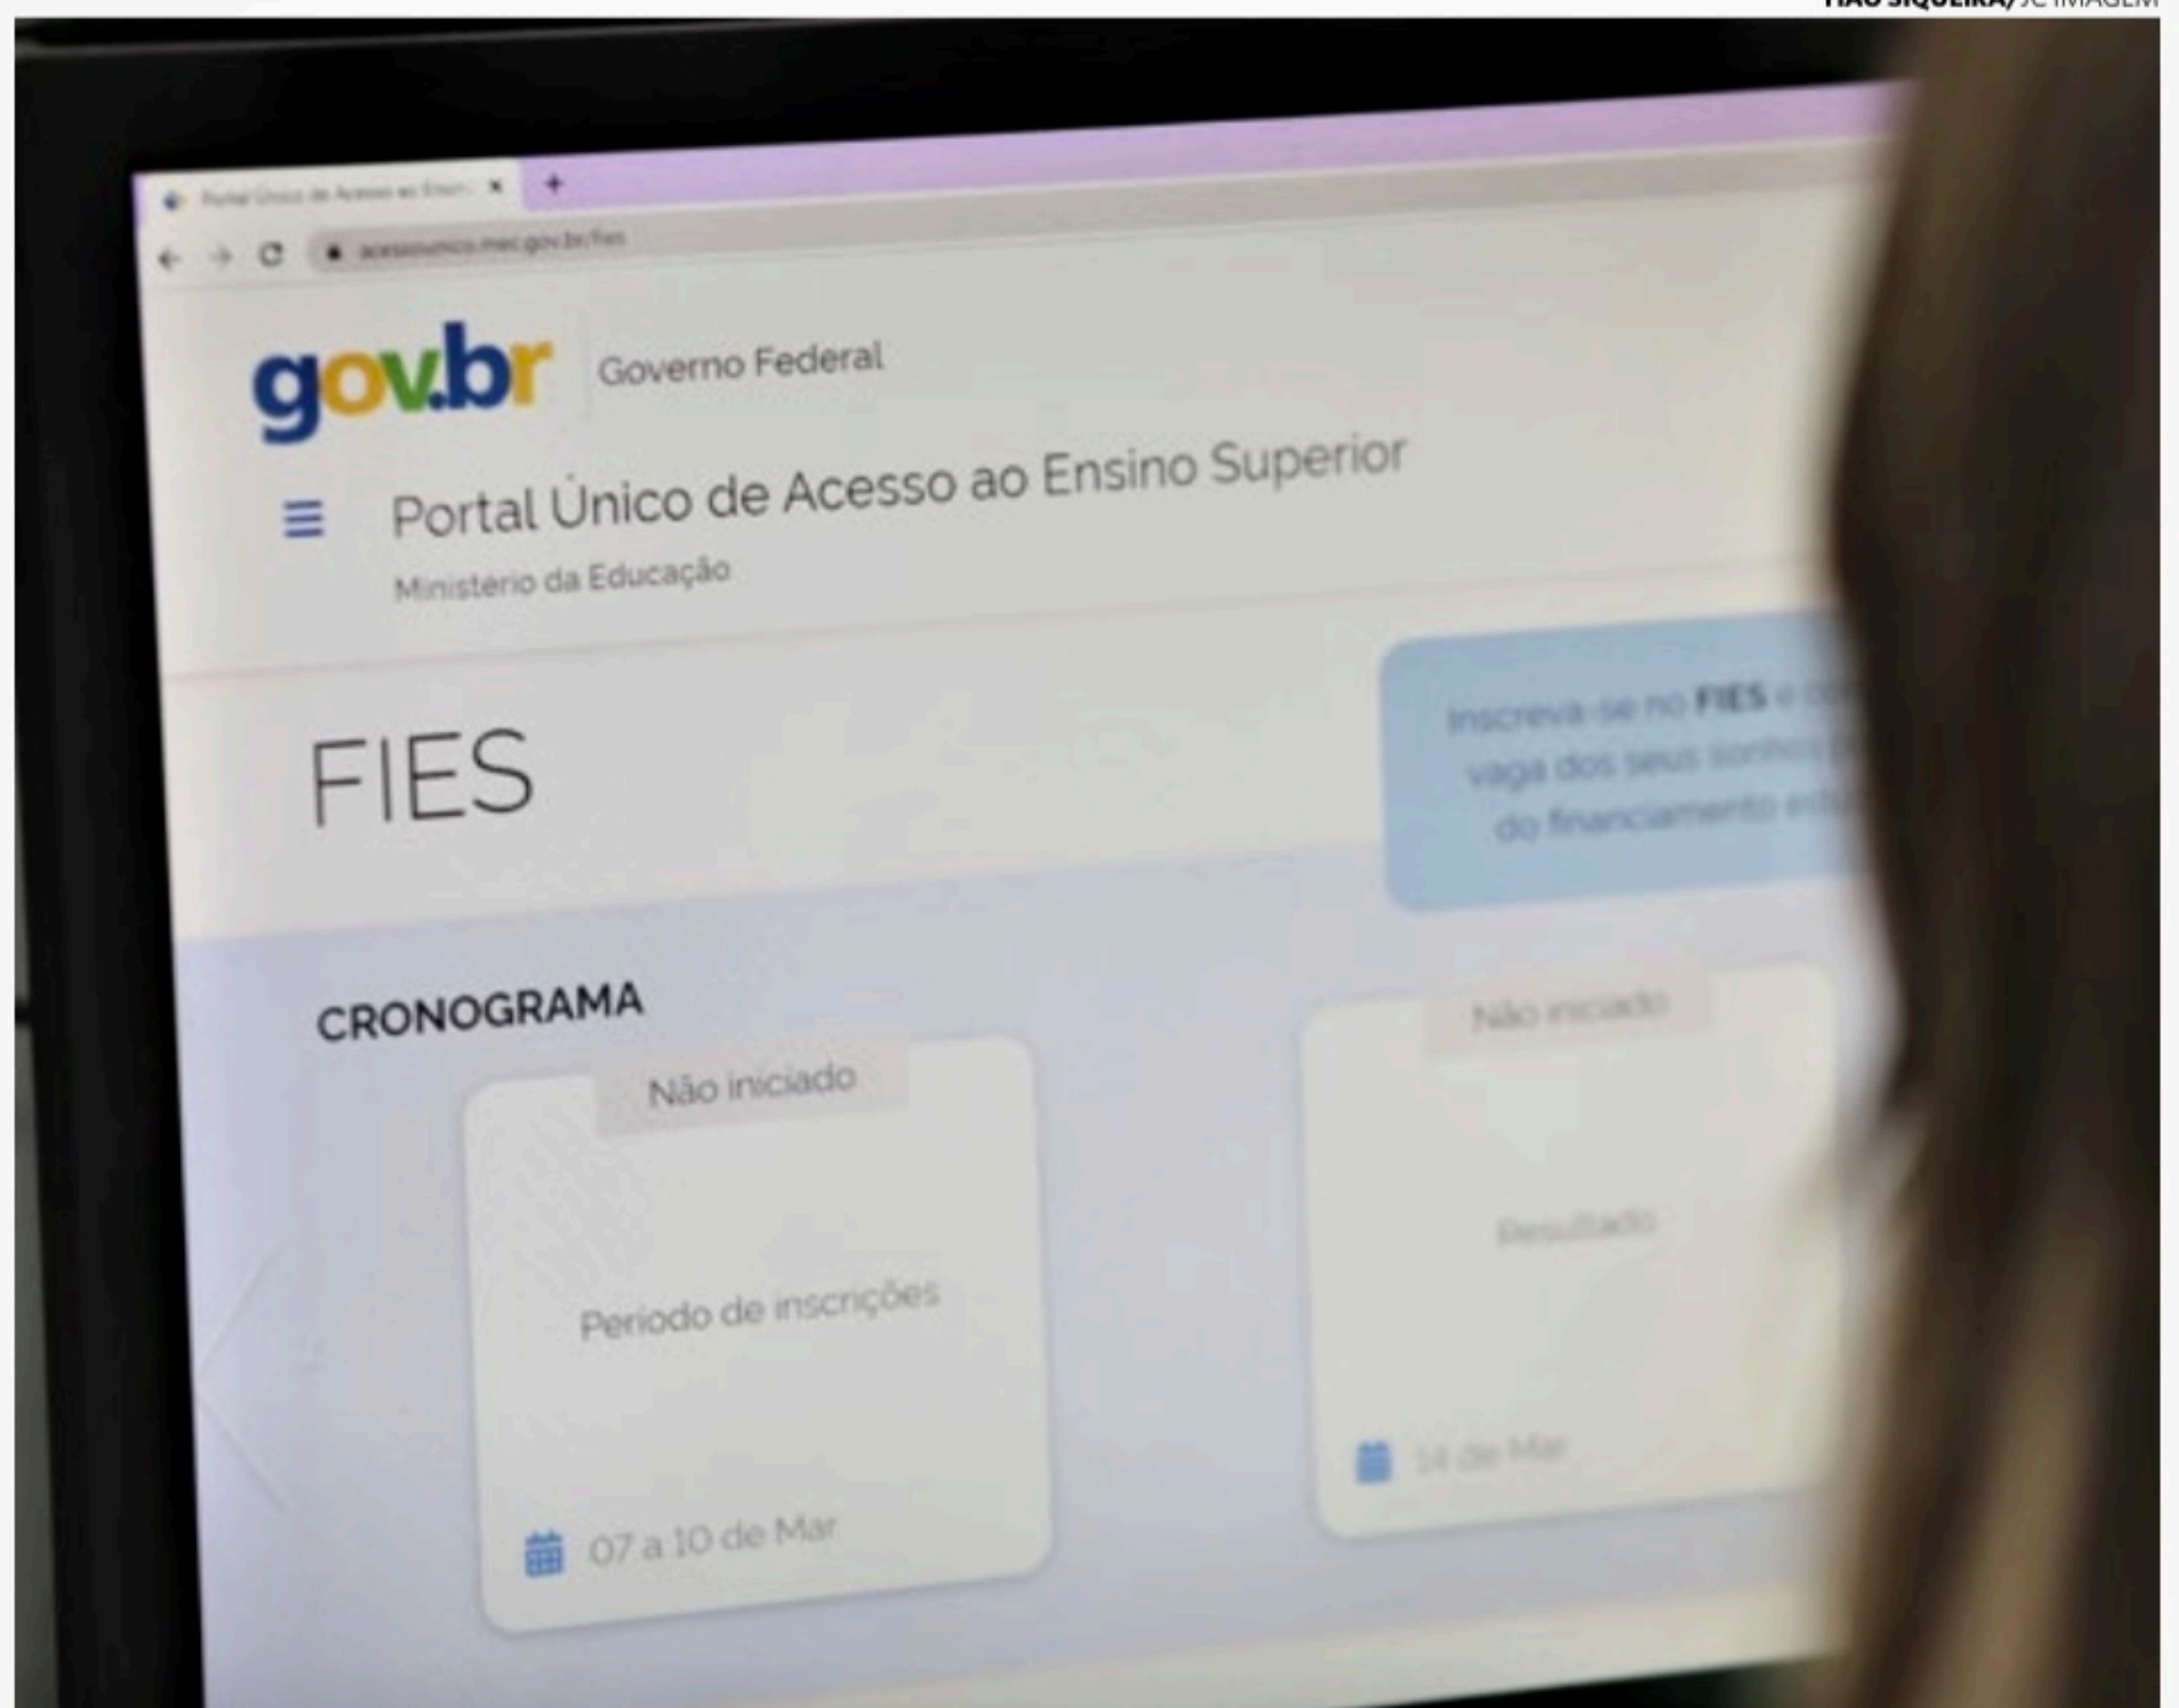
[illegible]/JC IMAGEM

Portal Único de Acesso ao Ensi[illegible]

acessounico.mec.gov.br/fies

gov.br Governo Federal

Portal Único de Acesso ao Ensino Superior

Ministério da Educação

FIES

Inscreva-se no FIES e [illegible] vaga dos seus sonhos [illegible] do financiamento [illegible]

CRONOGRAMA

Não iniciado

Período de inscrições

07 a 10 de Mar

Não iniciado

Resultado

14 de Mar